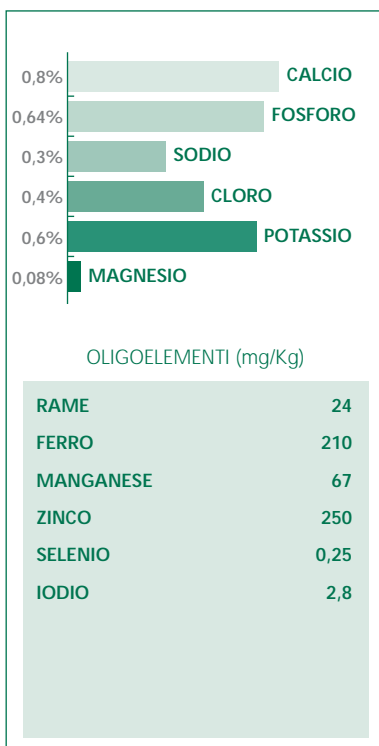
0,8% CALCIO
0,64% FOSFORO
0,3% SODIO
0,4% CLORO
0,6% POTASSIO
0,08% MAGNESIO

OLIGOELEMENTI (mg/Kg)

| | |
|---|---|
| RAME | 24 |
| FERRO | 210 |
| MANGANESE | 67 |
| ZINCO | 250 |
| SELENIO | 0,25 |
| IODIO | 2,8 |